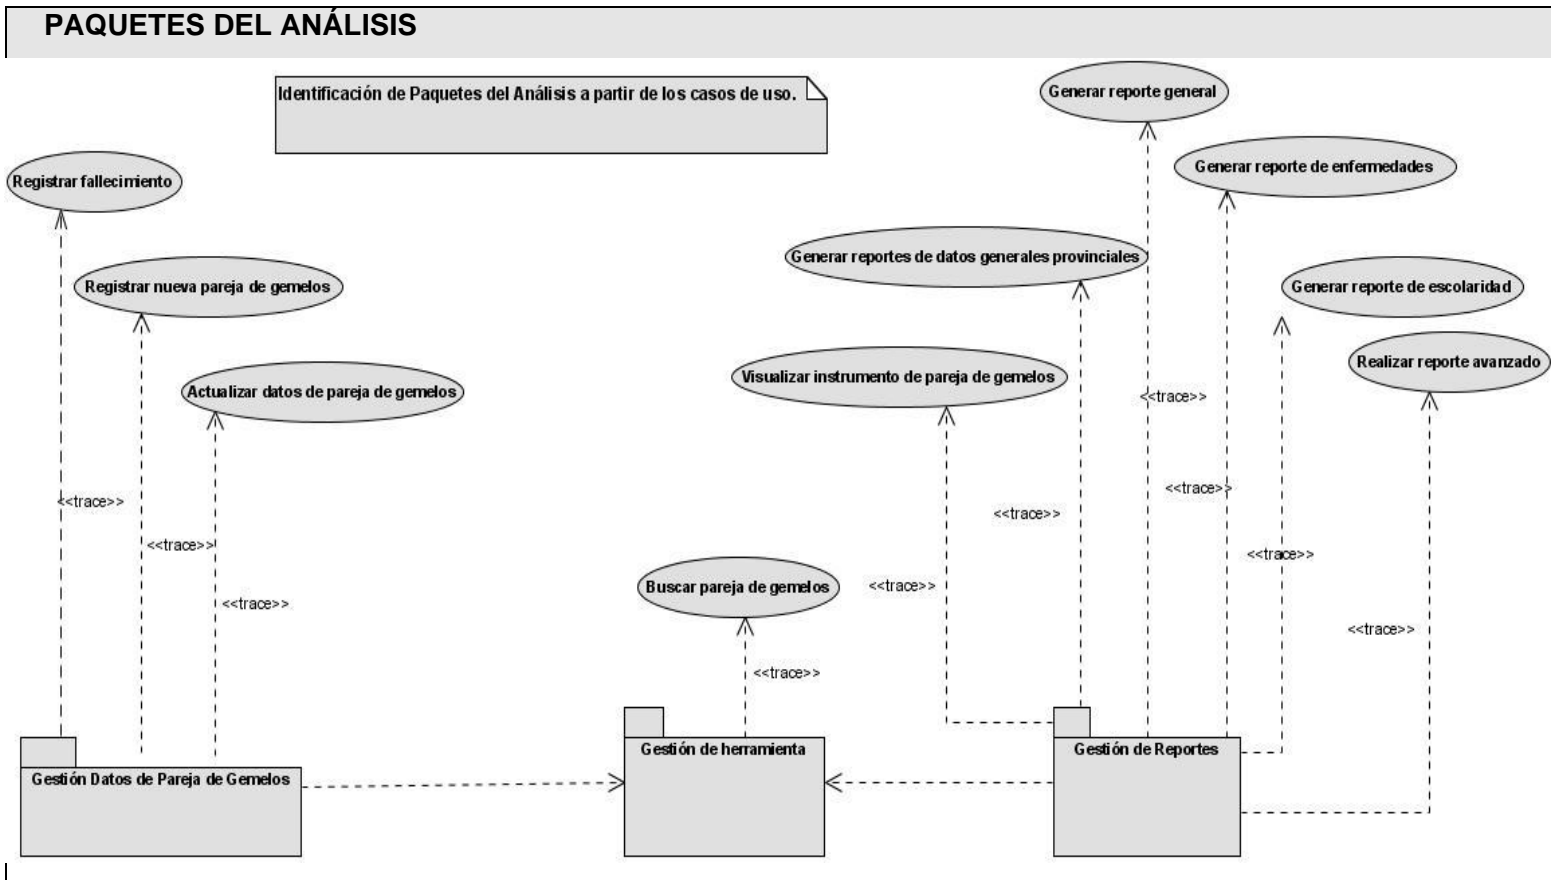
PAQUETES DEL ANÁLISIS

Identificación de Paquetes del Análisis a partir de los casos de uso.

Registrar fallecimiento

Registrar nueva pareja de gemelos

Actualizar datos de pareja de gemelos

<<trace>>

<<trace>>

<<trace>>

Gestión Datos de Pareja de Gemelos

Buscar pareja de gemelos

<<trace>>

Gestión de herramienta

Generar reporte general

Generar reporte de enfermedades

Generar reportes de datos generales provinciales

Generar reporte de escolaridad

Visualizar instrumento de pareja de gemelos

Realizar reporte avanzado

<<trace>>

<<trace>>

<<trace>>

<<trace>>

<<trace>>

<<trace>>

Gestión de Reportes